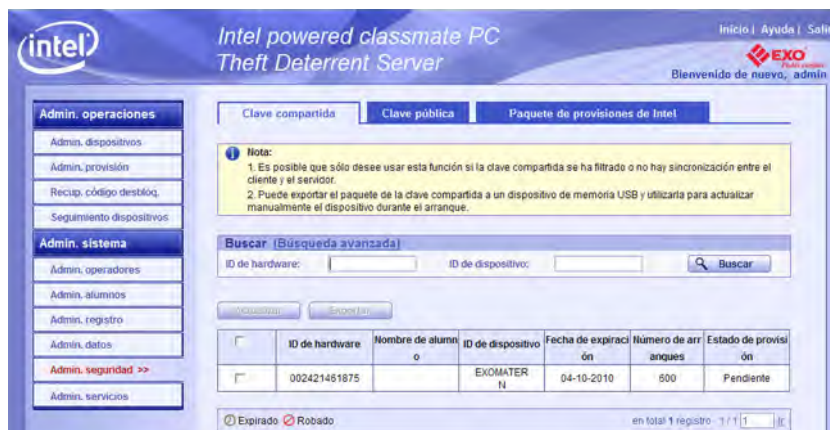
intel

Intel powered classmate PC
Theft Deterrent Server

Inicio | Ayuda | Sal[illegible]

EXO

Bienvenido de nuevo, admin

Admin. operaciones
Admin. dispositivos
Admin. provisión
Recup. código desbloq.
Seguimiento dispositivos
Admin. sistema
Admin. operadores
Admin. alumnos
Admin. registro
Admin. datos
Admin. seguridad >>
Admin. servicios

Clave compartida | Clave pública | Paquete de provisiones de Intel

Nota:
1. Es posible que sólo desee usar esta función si la clave compartida se ha filtrado o no hay sincronización entre el cliente y el servidor.
2. Puede exportar el paquete de la clave compartida a un dispositivo de memoria USB y utilizarla para actualizar manualmente el dispositivo durante el arranque.

Buscar (Búsqueda avanzada)
ID de hardware:
ID de dispositivo:
Buscar

Actualizar Exportar

| | ID de hardware | Nombre de alumno | ID de dispositivo | Fecha de expiración | Número de arranques | Estado de provisión |
|---|---|---|---|---|---|---|
| | 002421461875 | | EXOMATERN | 04-10-2010 | 600 | Pendiente |

Expirado Robado

en total 1 registro 1 / 1 1 Ir